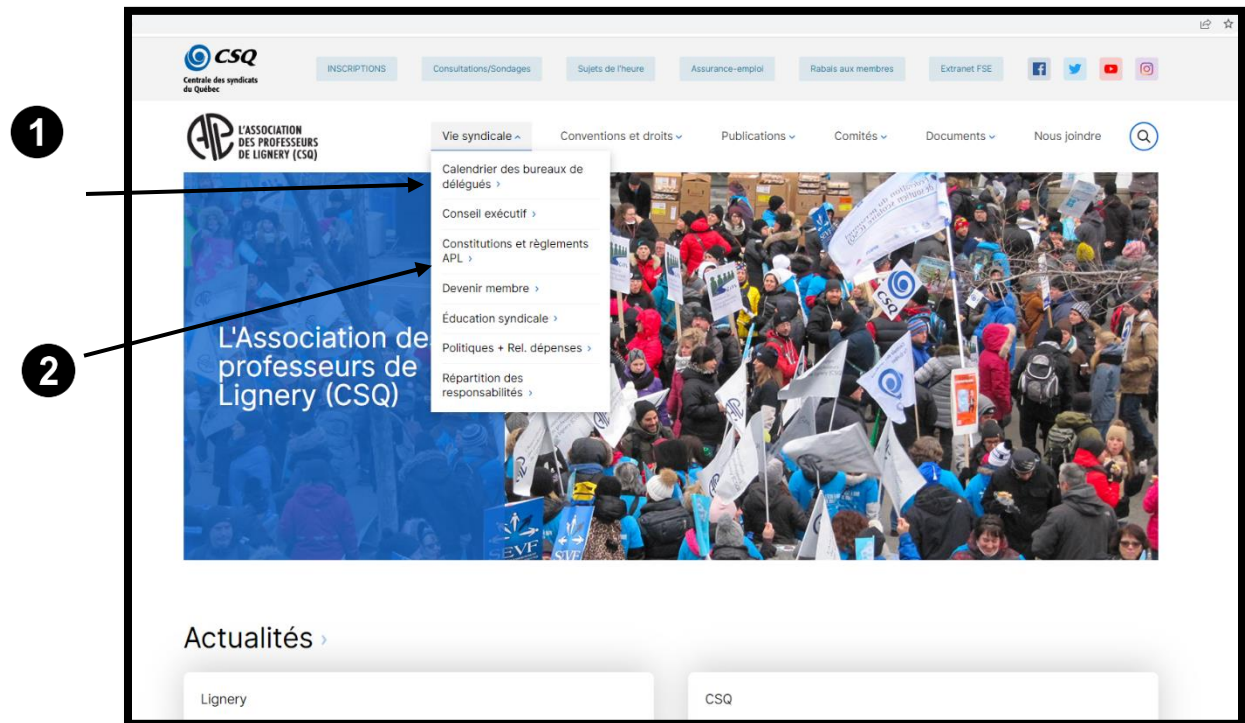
1

2

CSQ
Centrale des syndicats du Québec

INSCRIPTIONS | Consultations/Sondages | Sujets de l'heure | Assurance-emploi | Rabais aux membres | Extranet FSE

AL
L'ASSOCIATION DES PROFESSEURS DE LIGNERY (CSQ)

Vie syndicale | Conventions et droits | Publications | Comités | Documents | Nous joindre

Calendrier des bureaux de délégués ›
Conseil exécutif ›
Constitutions et règlements APL ›
Devenir membre ›
Éducation syndicale ›
Politiques + Rel. dépenses ›
Répartition des responsabilités ›

L'Association de professeurs de Lignery (CSQ)

CSQ

SEVF

Actualités ›

Lignery

CSQ